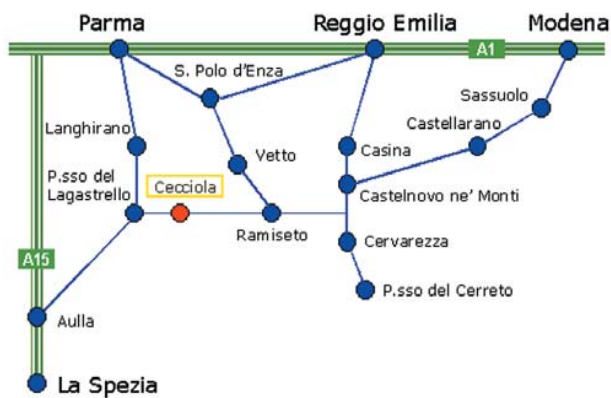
Parma
Reggio Emilia
Modena
A1
S. Polo d'Enza
Sassuolo
Langhirano
Castellarano
Vetto
Casina
P.sso del Lagastrello
Cecciola
Castelnovo ne' Monti
Ramiseto
Cervarezza
A15
P.sso del Cerreto
Aulla
La Spezia